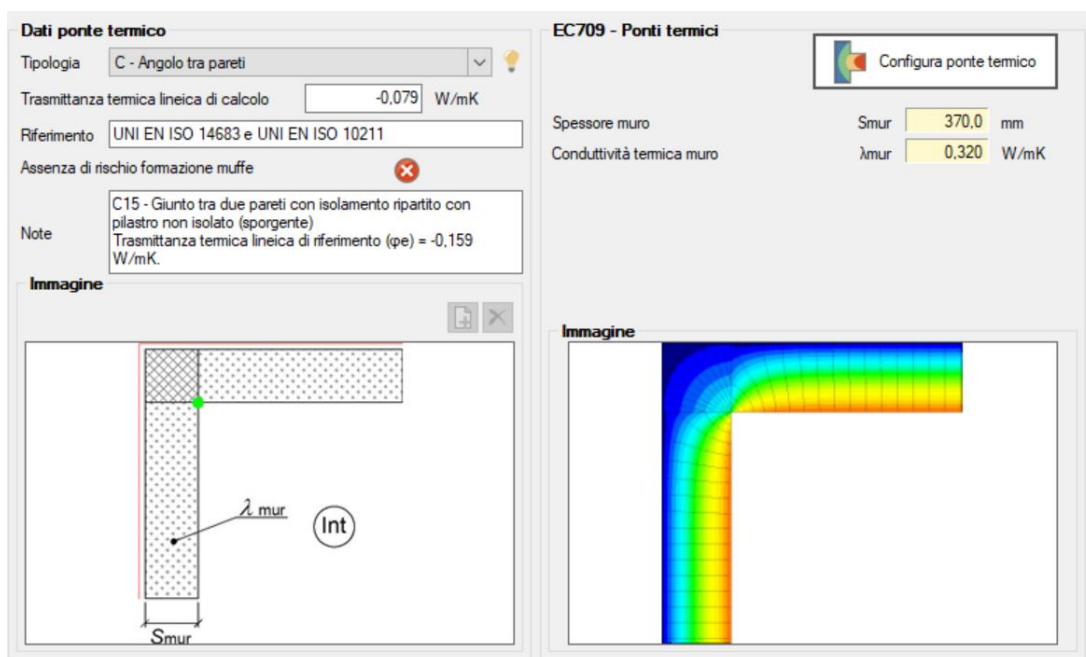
Dati ponte termico

Tipologia C - Angolo tra pareti

Trasmittanza termica lineica di calcolo -0,079 W/mK

Riferimento UNI EN ISO 14683 e UNI EN ISO 10211

Assenza di rischio formazione muffe

Note C15 - Giunto tra due pareti con isolamento ripartito con pilastro non isolato (sporgente)
Trasmittanza termica lineica di riferimento (φe) = -0,159 W/mK.

Immagine

$\lambda$ mur

Int

Smur

EC709 - Ponti termici

Configura ponte termico

Spessore muro Smur 370,0 mm

Conduttività termica muro λmur 0,320 W/mK

Immagine